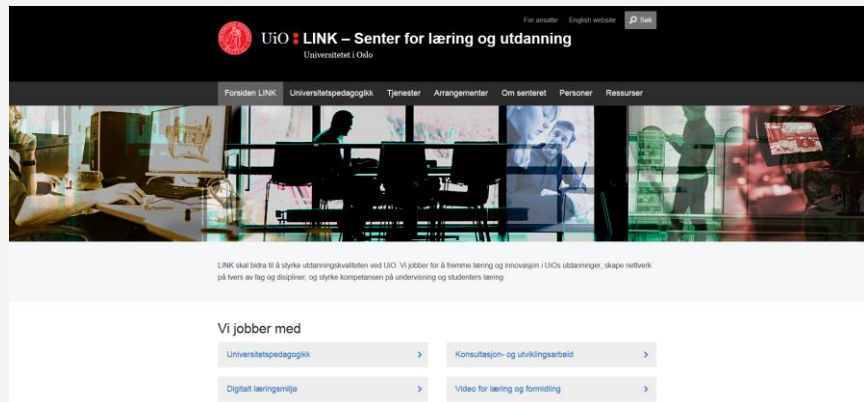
For ansatte English website Søk

UiO : LINK – Senter for læring og utdanning
Universitetet i Oslo

Forsiden LINK Universitetspedagogikk Tjenester Arrangementer Om senteret Personer Ressurser

LINK skal bidra til å styrke utdanningskvaliteten ved UiO. Vi jobber for å fremme læring og innovasjon i UiOs utdanninger, skape nettverk på tvers av fag og disipliner, og styrke kompetansen på undervisning og studenters læring.

Vi jobber med

Universitetspedagogikk ›
Konsultasjon- og utviklingsarbeid ›
Digitalt læringsmiljø ›
Video for læring og formidling ›